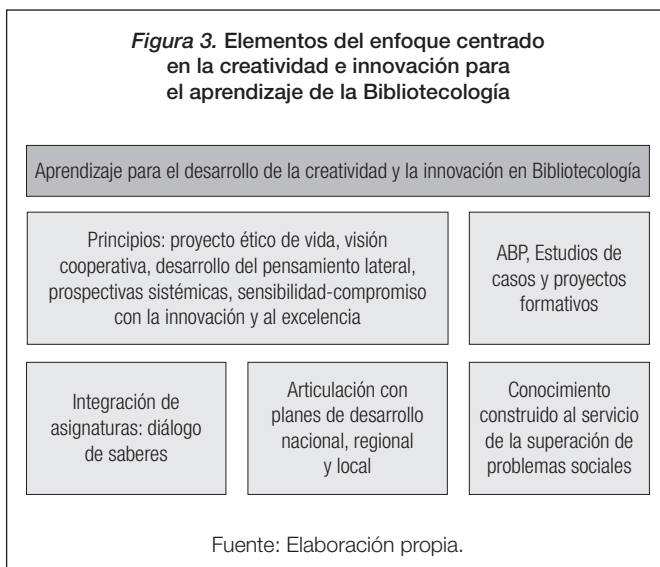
*Figura 3.* Elementos del enfoque centrado en la creatividad e innovación para el aprendizaje de la Bibliotecología

Aprendizaje para el desarrollo de la creatividad y la innovación en Bibliotecología

Principios: proyecto ético de vida, visión cooperativa, desarrollo del pensamiento lateral, prospectivas sistémicas, sensibilidad-compromiso con la innovación y al excelencia

ABP, Estudios de casos y proyectos formativos

Integración de asignaturas: diálogo de saberes

Articulación con planes de desarrollo nacional, regional y local

Conocimiento construido al servicio de la superación de problemas sociales

Fuente: Elaboración propia.